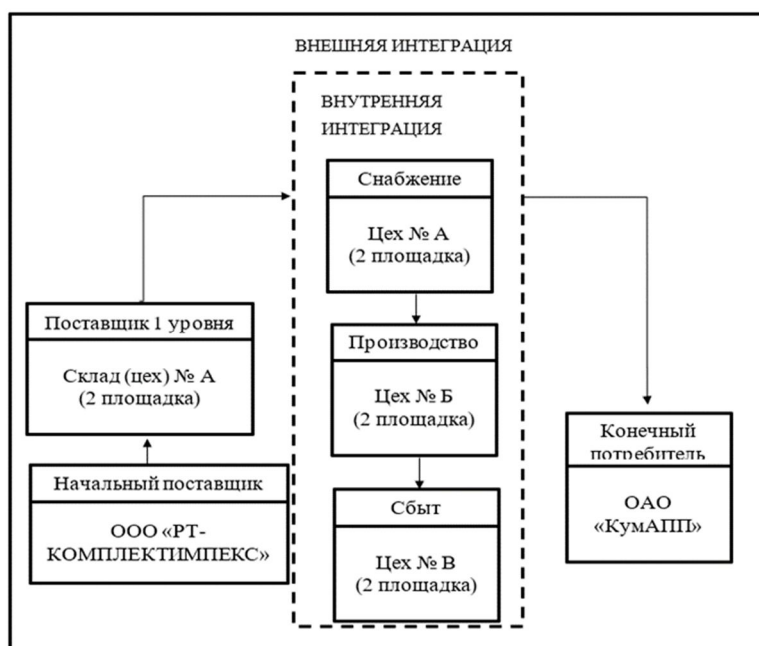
ВНЕШНЯЯ ИНТЕГРАЦИЯ

ВНУТРЕННЯЯ ИНТЕГРАЦИЯ

Снабжение

Цех № А (2 площадка)

Поставщик 1 уровня

Склад (цех) № А (2 площадка)

Производство

Цех № Б (2 площадка)

Конечный потребитель

ОАО «КумАПП»

Начальный поставщик

ООО «РТ-КОМПЛЕКТИМПЕКС»

Сбыт

Цех № В (2 площадка)